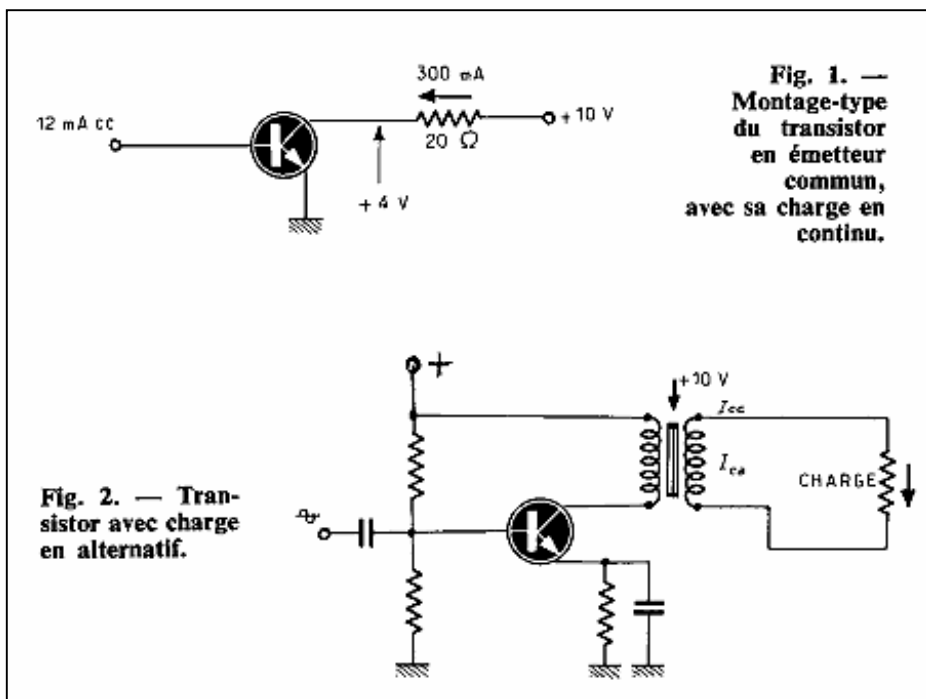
12 mA cc

300 mA

20 Ω

+ 10 V

+ 4 V

Fig. 1. — Montage-type du transistor en émetteur commun, avec sa charge en continu.

+

+10 V

$I_{cc}$

$I_{ca}$

CHARGE

Fig. 2. — Transistor avec charge en alternatif.